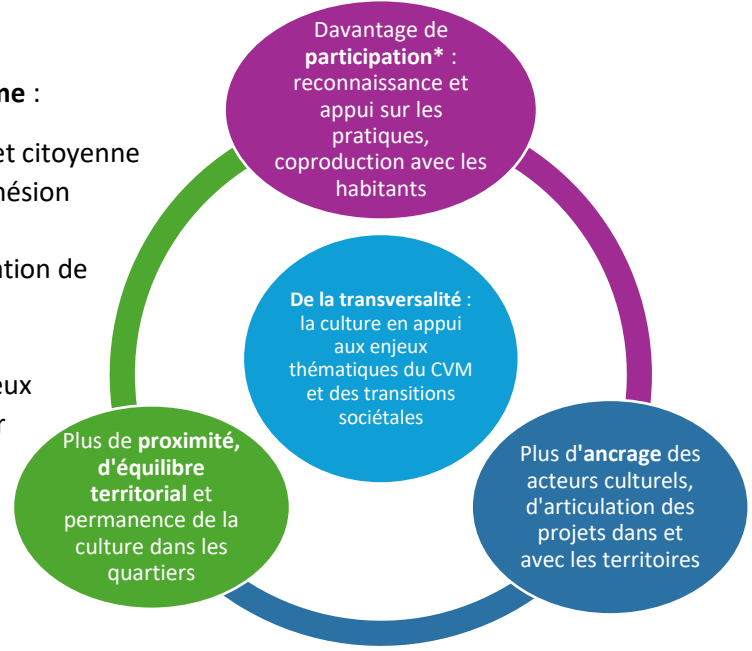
ne :

et citoyenne
hésion

ation de

eux
r

Davantage de **participation*** : reconnaissance et appui sur les pratiques, coproduction avec les habitants

**De la transversalité** : la culture en appui aux enjeux thématiques du CVM et des transitions sociétales

Plus de **proximité, d'équilibre territorial** et permanence de la culture dans les quartiers

Plus d'**ancrage** des acteurs culturels, d'articulation des projets dans et avec les territoires